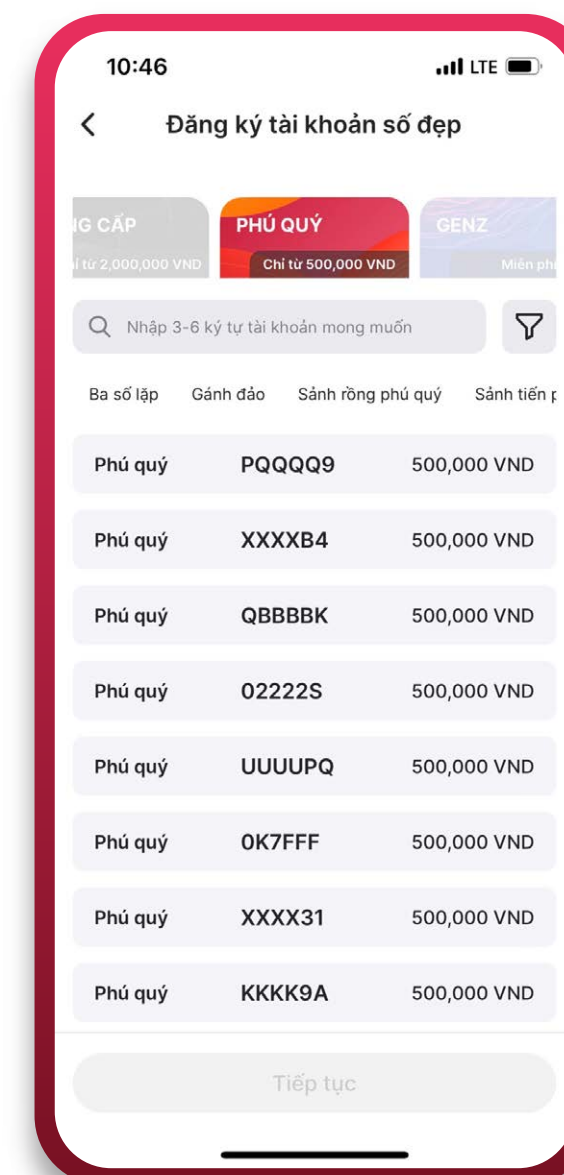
10:46

LTE

Đăng ký tài khoản số đẹp

G CẤP
i từ 2,000,000 VND

PHÚ QUÝ
Chỉ từ 500,000 VND

GENZ
Miễn ph

Nhập 3-6 ký tự tài khoản mong muốn

Ba số lặp  Gánh đảo  Sảnh rồng phú quý  Sảnh tiến p

| Phú quý | PQQQQ9 | 500,000 VND |
|---|---|---|
| Phú quý | XXXXB4 | 500,000 VND |
| Phú quý | QBBBBK | 500,000 VND |
| Phú quý | 02222S | 500,000 VND |
| Phú quý | UUUUPQ | 500,000 VND |
| Phú quý | 0K7FFF | 500,000 VND |
| Phú quý | XXXX31 | 500,000 VND |
| Phú quý | KKKK9A | 500,000 VND |

Tiếp tục